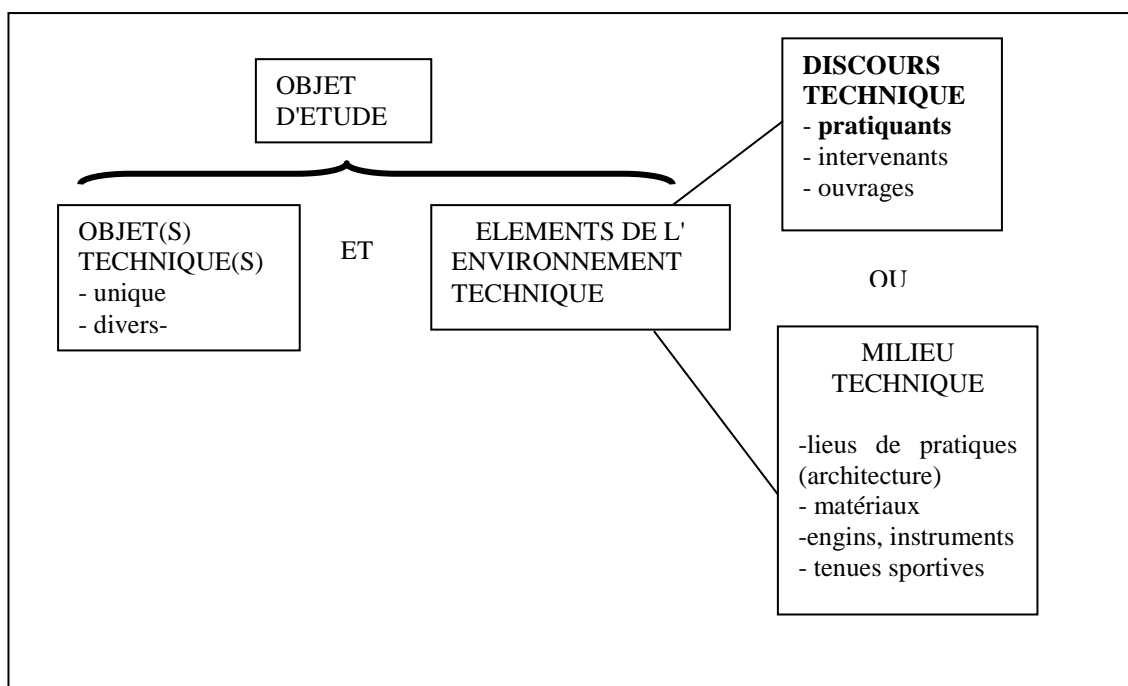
OBJET D'ETUDE

OBJET(S) TECHNIQUE(S)
- unique
- divers-

ET

ELEMENTS DE L' ENVIRONNEMENT TECHNIQUE

DISCOURS TECHNIQUE
- pratiquants
- intervenants
- ouvrages

OU

MILIEU TECHNIQUE

-lieux de pratiques (architecture)
- matériaux
-engins, instruments
- tenues sportives